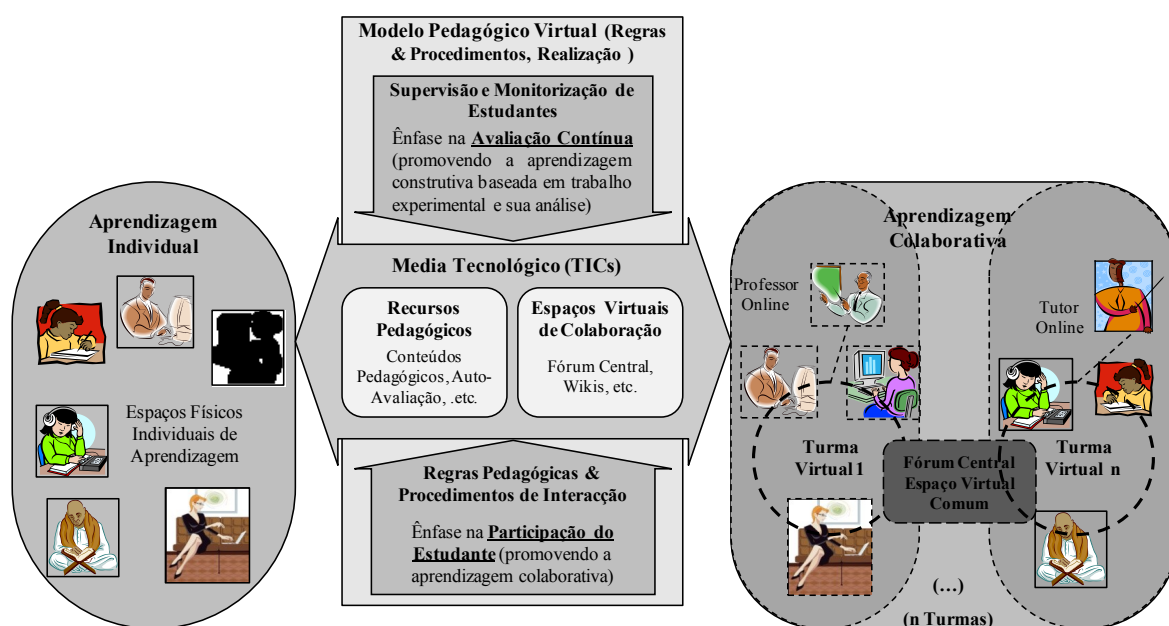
Modelo Pedagógico Virtual (Regras & Procedimentos, Realização )

Supervisão e Monitorização de Estudantes

Ênfase na **Avaliação Contínua** (promovendo a aprendizagem construtiva baseada em trabalho experimental e sua análise)

Aprendizagem Individual

Espaços Físicos Individuais de Aprendizagem

Media Tecnológico (TICs)

Recursos Pedagógicos

Conteúdos Pedagógicos, Auto-Avaliação, .etc.

Espaços Virtuais de Colaboração

Fórum Central, Wikis, etc.

Regras Pedagógicas & Procedimentos de Interacção

Ênfase na **Participação do Estudante** (promovendo a aprendizagem colaborativa)

Aprendizagem Colaborativa

Professor Online

Tutor Online

Turma Virtual 1

Fórum Central Espaço Virtual Comum

Turma Virtual n

(...)

(n Turmas)